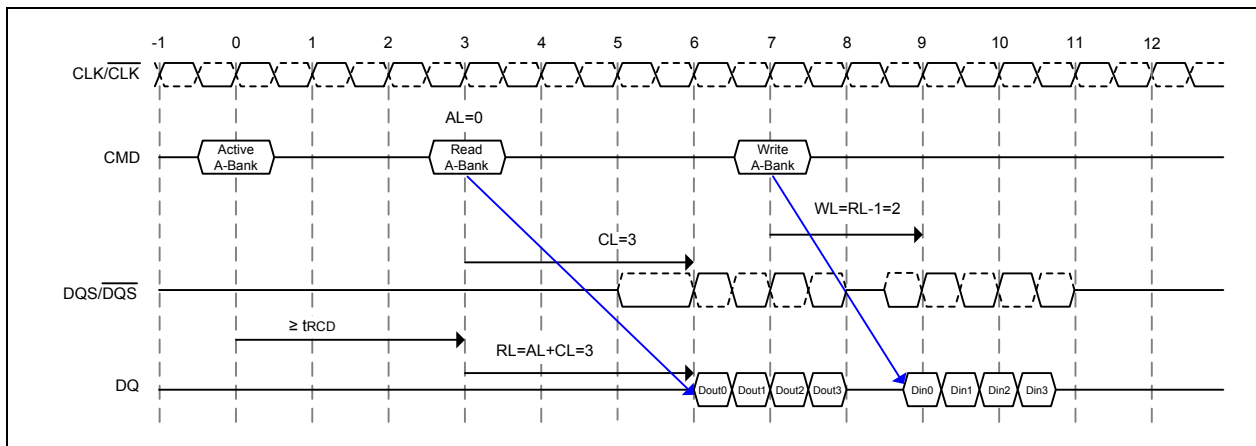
-1 0 1 2 3 4 5 6 7 8 9 10 11 12

$CLK/\overline{CLK}$

CMD

Active A-Bank

AL=0

Read A-Bank

Write A-Bank

WL=RL-1=2

CL=3

$DQS/\overline{DQS}$

≥ tRCD

RL=AL+CL=3

DQ

Dout0 Dout1 Dout2 Dout3

Din0 Din1 Din2 Din3